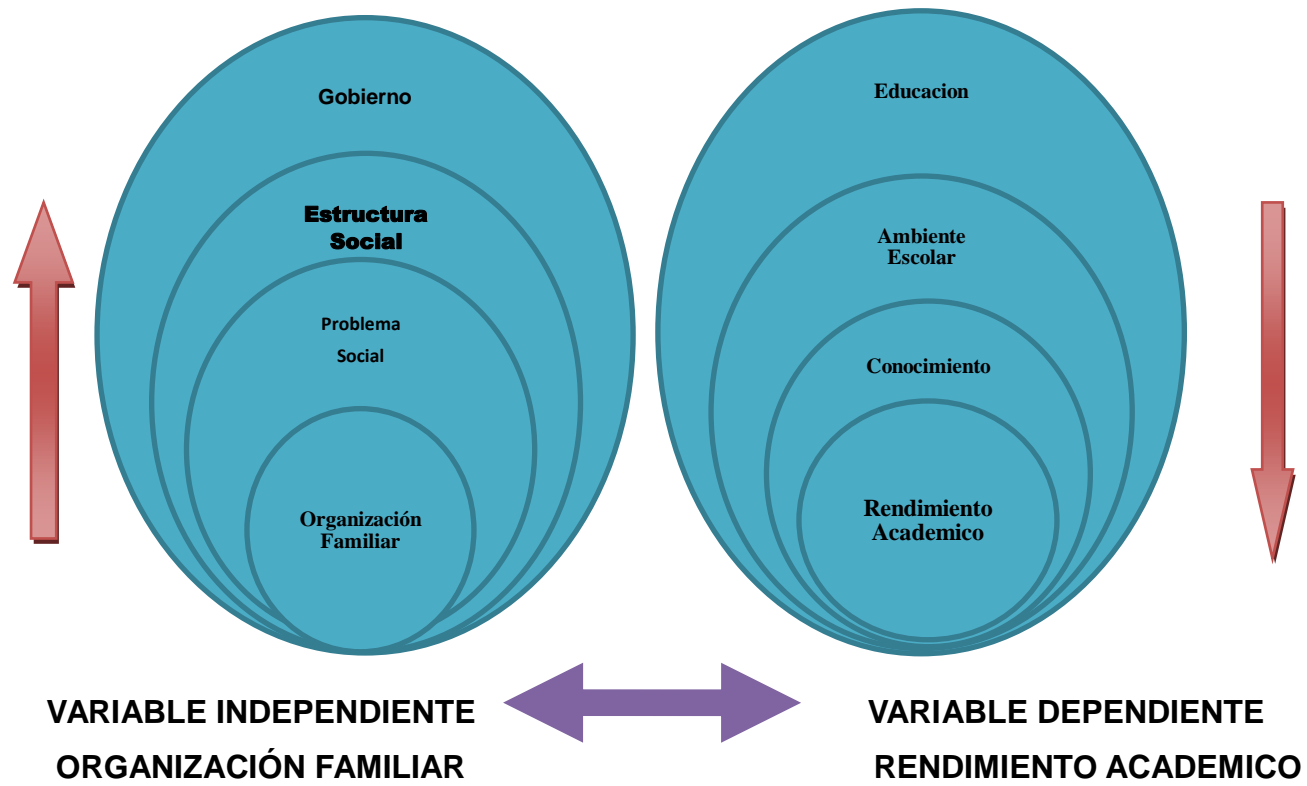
Gobierno

Estructura Social

Problema Social

Organización Familiar

Educacion

Ambiente Escolar

Conocimiento

Rendimiento Academico

VARIABLE INDEPENDIENTE
ORGANIZACIÓN FAMILIAR

VARIABLE DEPENDIENTE
RENDIMIENTO ACADEMICO